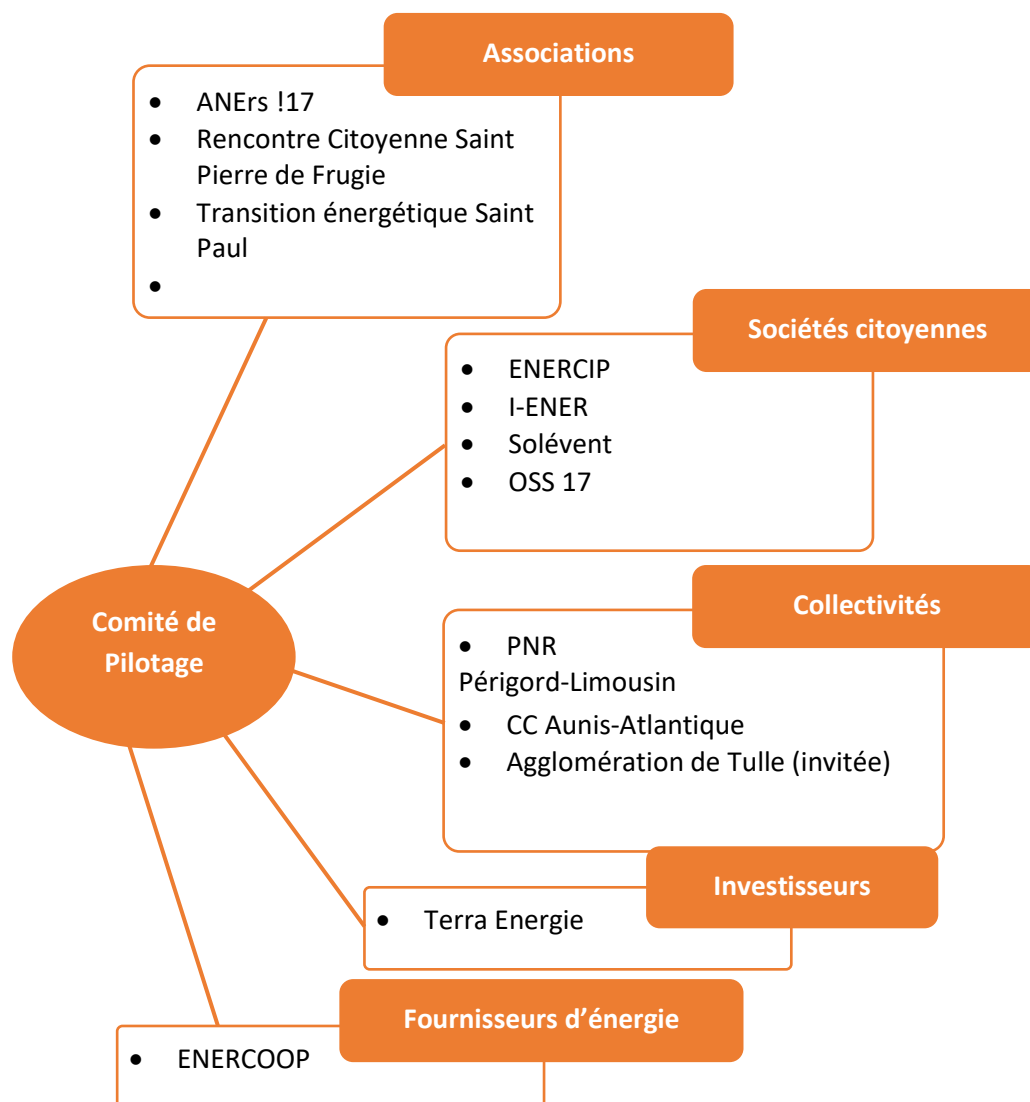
Associations

- ANErs !17
- Rencontre Citoyenne Saint Pierre de Frugie
- Transition énergétique Saint Paul
-

Sociétés citoyennes

- ENERCIP
- I-ENER
- Solévent
- OSS 17

Comité de Pilotage

Collectivités

- PNR Périgord-Limousin
- CC Aunis-Atlantique
- Agglomération de Tulle (invitée)

Investisseurs

- Terra Energie

Fournisseurs d’énergie

- ENERCOOP